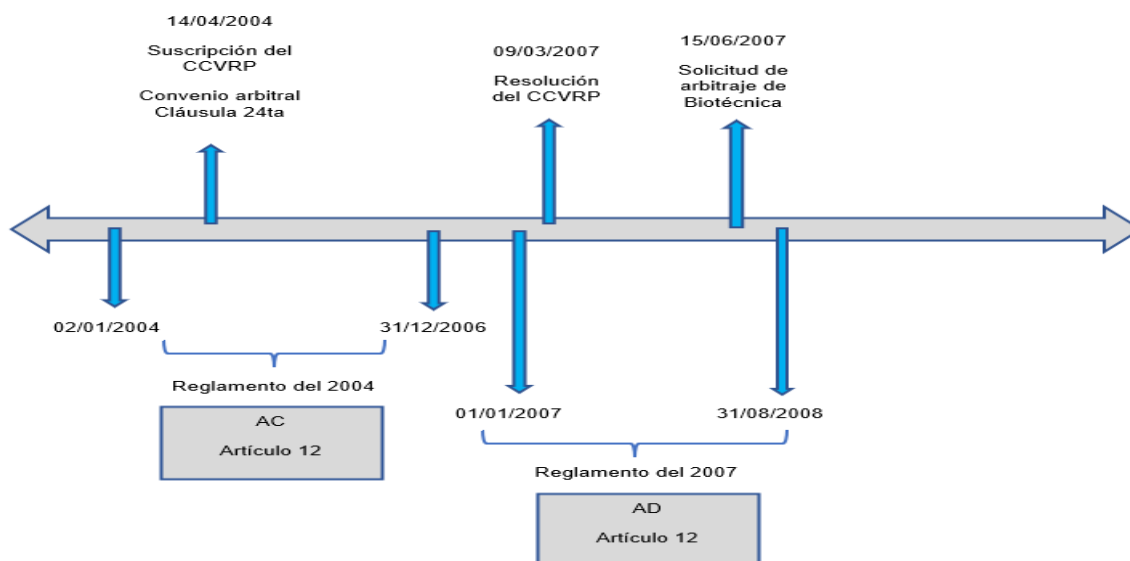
14/04/2004

Suscripción del CCVRP

Convenio arbitral Cláusula 24ta

09/03/2007

Resolución del CCVRP

15/06/2007

Solicitud de arbitraje de Biotécnica

02/01/2004

31/12/2006

Reglamento del 2004

AC

Artículo 12

01/01/2007

31/08/2008

Reglamento del 2007

AD

Artículo 12